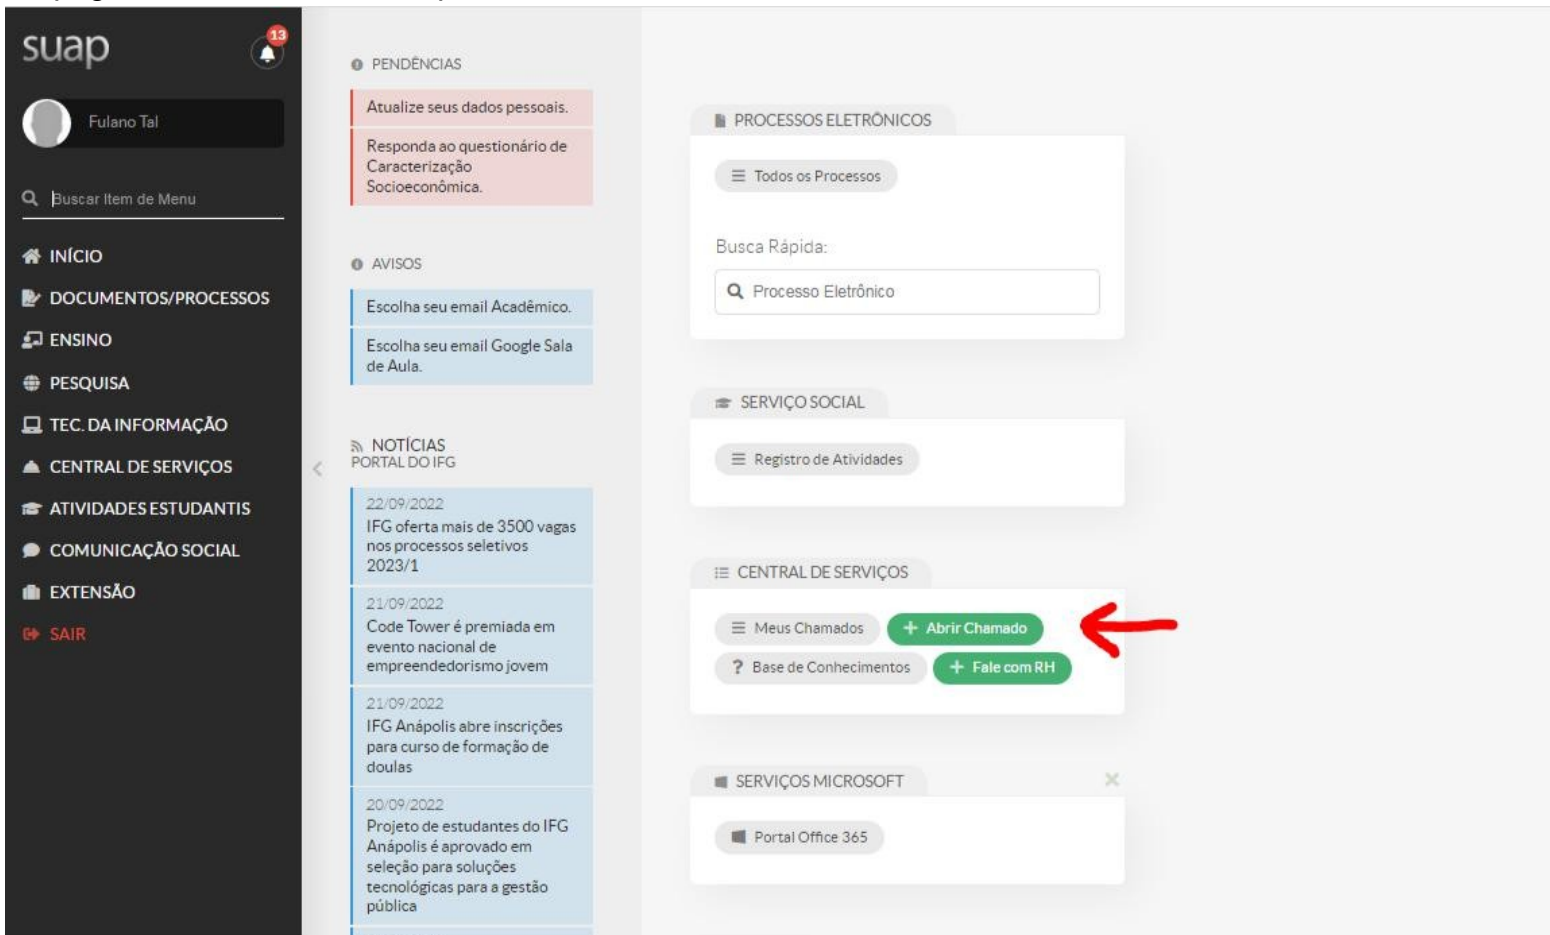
suap

13

Fulano Tal

Buscar Item de Menu

INÍCIO
DOCUMENTOS/PROCESSOS
ENSINO
PESQUISA
TEC. DA INFORMAÇÃO
CENTRAL DE SERVIÇOS
ATIVIDADES ESTUDANTIS
COMUNICAÇÃO SOCIAL
EXTENSÃO
SAIR

PENDÊNCIAS

Atualize seus dados pessoais.

Responda ao questionário de Caracterização Socioeconômica.

AVISOS

Escolha seu email Acadêmico.

Escolha seu email Google Sala de Aula.

NOTÍCIAS
PORTAL DO IFG

22/09/2022
IFG oferta mais de 3500 vagas nos processos seletivos 2023/1

21/09/2022
Code Tower é premiada em evento nacional de empreendedorismo jovem

21/09/2022
IFG Anápolis abre inscrições para curso de formação de doulas

20/09/2022
Projeto de estudantes do IFG Anápolis é aprovado em seleção para soluções tecnológicas para a gestão pública

PROCESSOS ELETRÔNICOS

Todos os Processos

Busca Rápida:

Processo Eletrônico

SERVIÇO SOCIAL

Registro de Atividades

CENTRAL DE SERVIÇOS

Meus Chamados
+ Abrir Chamado
? Base de Conhecimentos
+ Fale com RH

SERVIÇOS MICROSOFT

Portal Office 365